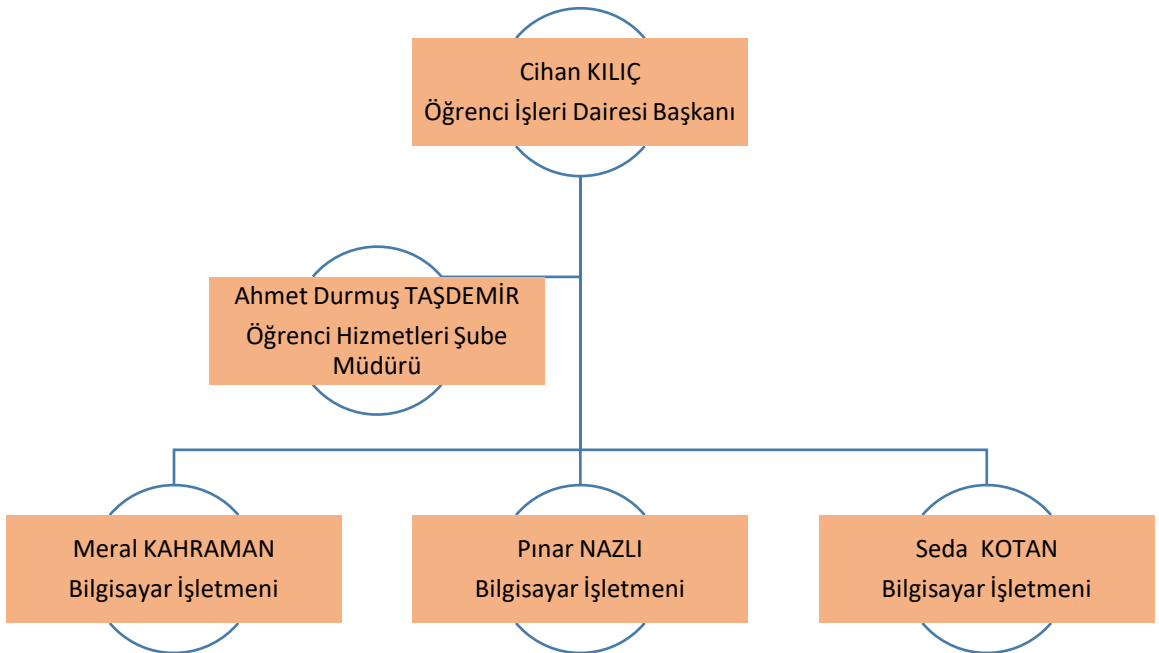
Cihan KILIÇ
Öğrenci İşleri Dairesi Başkanı

Ahmet Durmuş TAŞDEMİR
Öğrenci Hizmetleri Şube Müdürü

Meral KAHRAMAN
Bilgisayar İşletmeni

Pınar NAZLI
Bilgisayar İşletmeni

Seda KOTAN
Bilgisayar İşletmeni